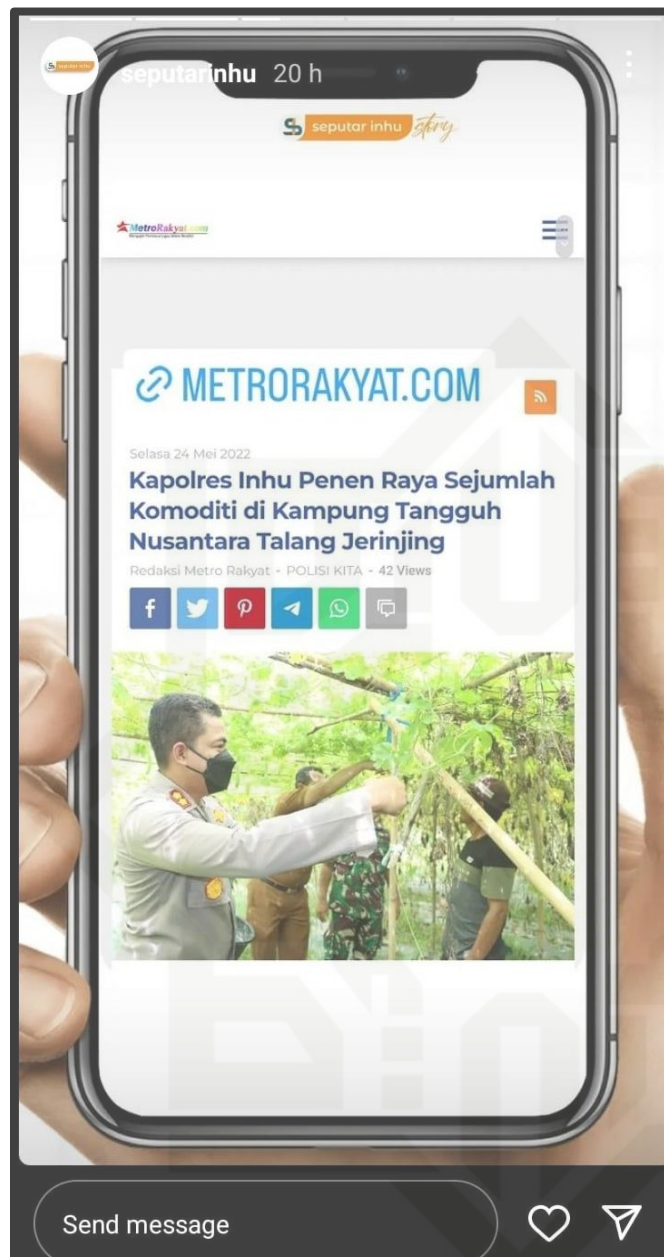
seputarinhu 20 h

seputar inhu story

MetroRakyat.com

METRORAKYAT.COM

Selasa 24 Mei 2022

Kapolres Inhu Penen Raya Sejumlah Komoditi di Kampung Tangguh Nusantara Talang Jerinjing

Redaksi Metro Rakyat - POLISI KITA - 42 Views

Send message